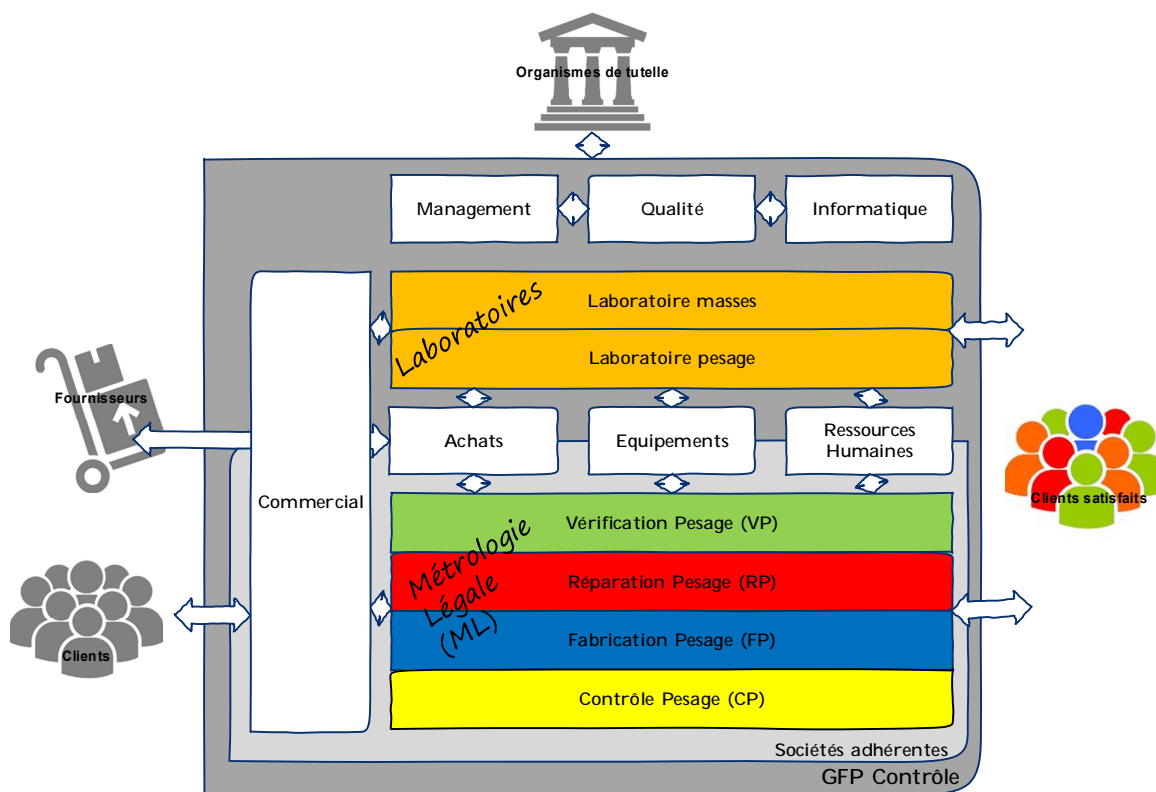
Organismes de tutelle

Management

Qualité

Informatique

Laboratoires

Laboratoire masses

Laboratoire pesage

Fournisseurs

Commercial

Achats

Equipements

Ressources Humaines

Clients satisfaits

Métrologie Légale (ML)

Vérification Pesage (VP)

Réparation Pesage (RP)

Fabrication Pesage (FP)

Contrôle Pesage (CP)

Clients

Sociétés adhérentes

GFP Contrôle